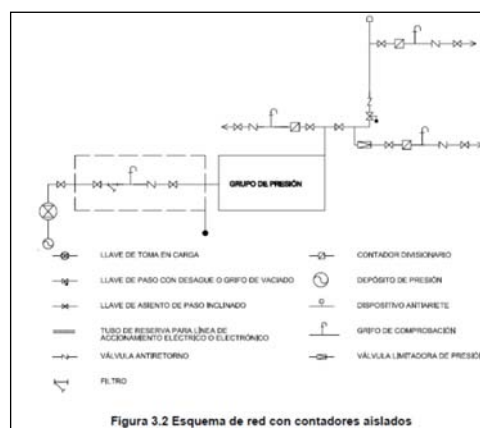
GRUPO DE PRESIÓN

LLAVE DE TOMA EN CARGA
LLAVE DE PASO CON DESAGUE O GRIFO DE VACIADO
LLAVE DE ASIENTO DE PASO INCLINADO
TUBO DE RESERVA PARA LÍNEA DE ACCIONAMIENTO ELÉCTRICO O ELECTRÓNICO
VÁLVULA ANTIRETORNO
FILTRO

CONTADOR DIVISIONARIO
DEPÓSITO DE PRESIÓN
DISPOSITIVO ANTIARIETE
GRIFO DE COMPROBACIÓN
VÁLVULA LIMITADORA DE PRESIÓN

Figura 3.2 Esquema de red con contadores aislados